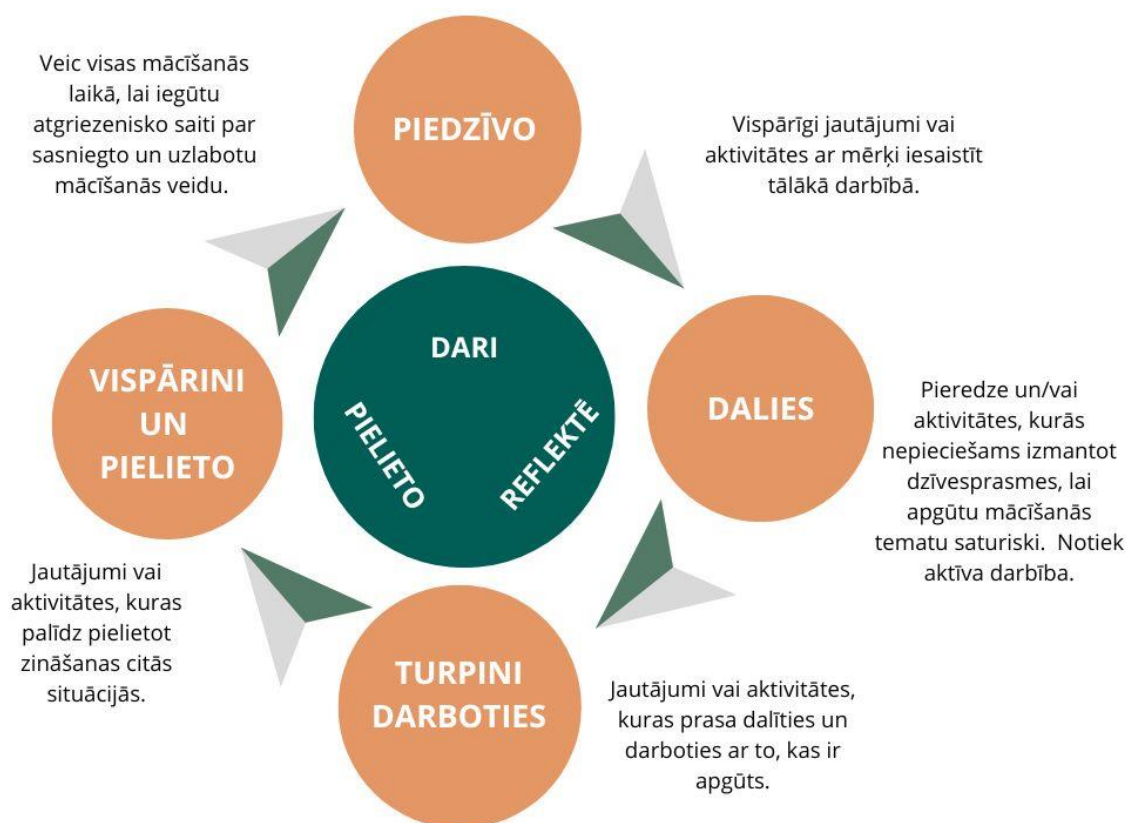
Veic visas mācīšanās laikā, lai iegūtu atgriezenisko saiti par sasniegto un uzlabotu mācīšanās veidu.

PIEDZĪVO

Vispārīgi jautājumi vai aktivitātes ar mērķi iesaistīt tālākā darbībā.

DARI

PIELIETO

REFLEKTĒ

VISPĀRINI UN PIELIETO

DALIES

Pieredze un/vai aktivitātes, kurās nepieciešams izmantot dzīvesprasmes, lai apgūtu mācīšanās tematu saturiski. Notiek aktīva darbība.

Jautājumi vai aktivitātes, kuras palīdz pielietot zināšanas citās situācijās.

TURPINI DARBOTIES

Jautājumi vai aktivitātes, kuras prasa dalīties un darboties ar to, kas ir apgūts.